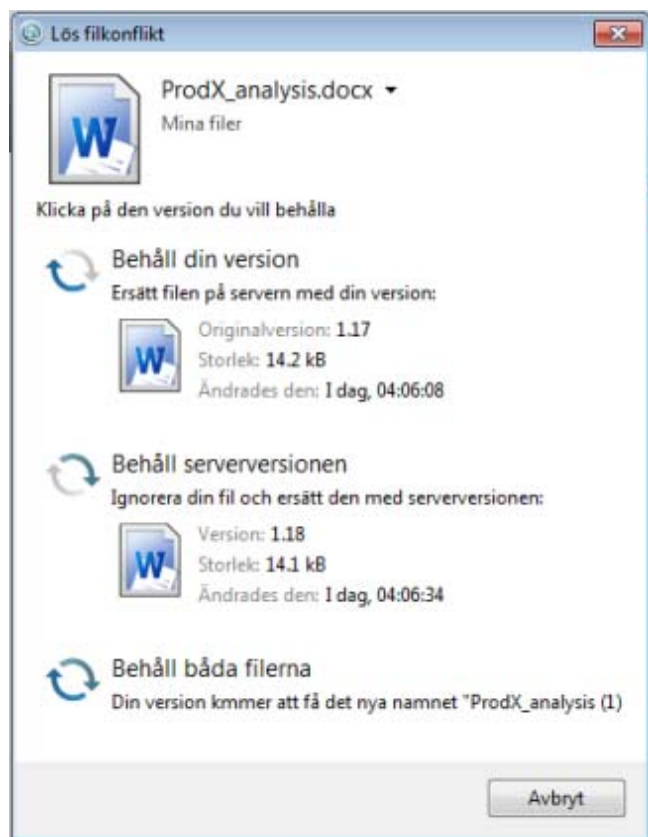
Lös filkonflikt

ProdX_analysis.docx
Mina filer

Klicka på den version du vill behålla

Behåll din version
Ersätt filen på servern med din version:
Originalversion: 1.17
Storlek: 14.2 kB
Ändrades den: I dag, 04:06:08

Behåll serverversionen
Ignorera din fil och ersätt den med serverversionen:
Version: 1.18
Storlek: 14.1 kB
Ändrades den: I dag, 04:06:34

Behåll båda filerna
Din version kmmer att få det nya namnet "ProdX_analysis (1)

Avbryt